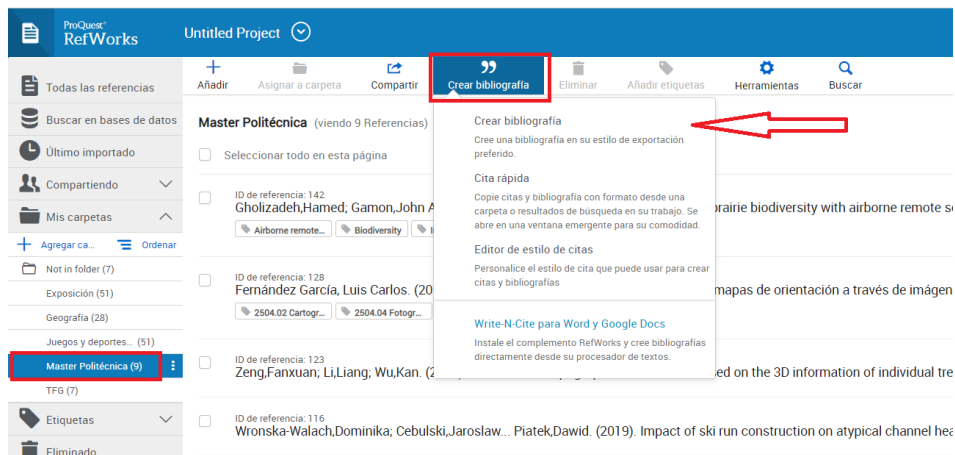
ProQuest RefWorks

Untitled Project

Añadir
Asignar a carpeta
Compartir
Crear bibliografía
Eliminar
Añadir etiquetas
Herramientas
Buscar

Todas las referencias
Buscar en bases de datos
Último importado
Compartiendo
Mis carpetas
Agregar ca...
Ordenar
Not in folder (7)
Exposición (51)
Geografía (28)
Juegos y deportes... (51)
Master Politécnica (9)
TFG (7)
Etiquetas
Eliminado

Master Politécnica (viendo 9 Referencias)

Seleccionar todo en esta página

ID de referencia: 142
Gholizadeh,Hamed; Gamon,John A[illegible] prairie biodiversity with airborne remote se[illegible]
Airborne remote...
Biodiversity

ID de referencia: 128
Fernández García, Luis Carlos. (20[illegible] mapas de orientación a través de imágen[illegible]
2504.02 Cartogr...
2504.04 Fotogr...

ID de referencia: 123
Zeng,Fanxuan; Li,Liang; Wu,Kan. (2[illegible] ted on the 3D information of individual tre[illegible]

ID de referencia: 116
Wronska-Walach,Dominika; Cebulski,Jaroslaw... Piatek,Dawid. (2019). Impact of ski run construction on atypical channel hea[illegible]

Crear bibliografía
Cree una bibliografía en su estilo de exportación preferido.

Cita rápida
Copie citas y bibliografía con formato desde una carpeta o resultados de búsqueda en su trabajo. Se abre en una ventana emergente para su comodidad.

Editor de estilo de citas
Personalice el estilo de cita que puede usar para crear citas y bibliografías

Write-N-Cite para Word y Google Docs
Instale el complemento RefWorks y cree bibliografías directamente desde su procesador de textos.